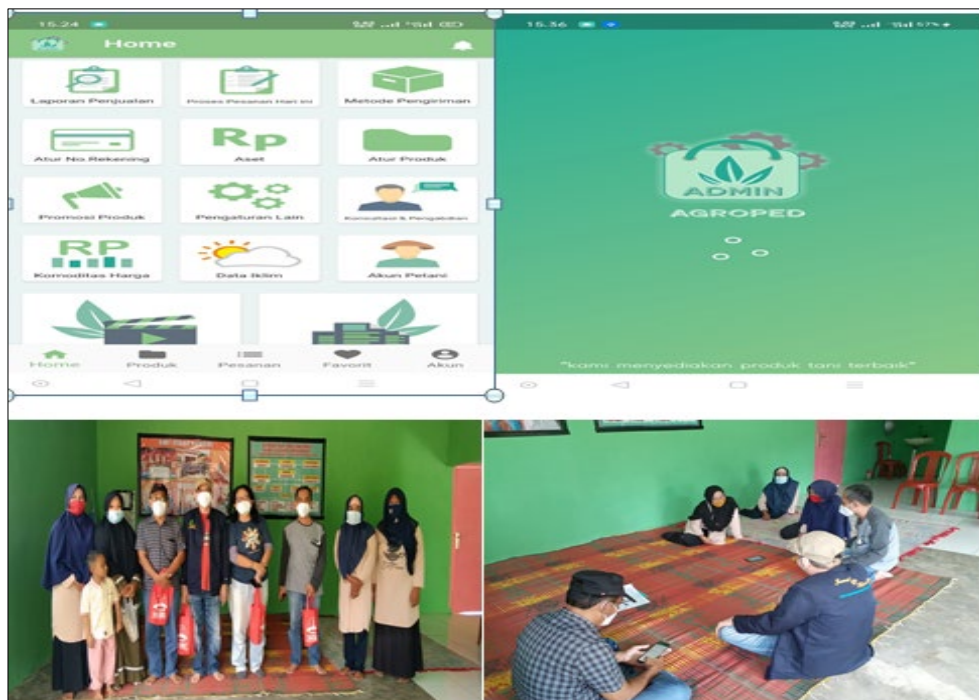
15.24

Home

Laporan Penjualan

Proses Pesanan Hari Ini

Metode Pengiriman

Atur No.Rekening

Rp

Aset

Atur Produk

Promosi Produk

Pengaturan Lain

Konsultasi & Pengaduan

RP

Komoditas Harga

Data Iklim

Akun Petani

Home

Produk

Pesanan

Favorit

Akun

15.36

ADMIN

AGROPED

"kami menyediakan produk tani terbaik"